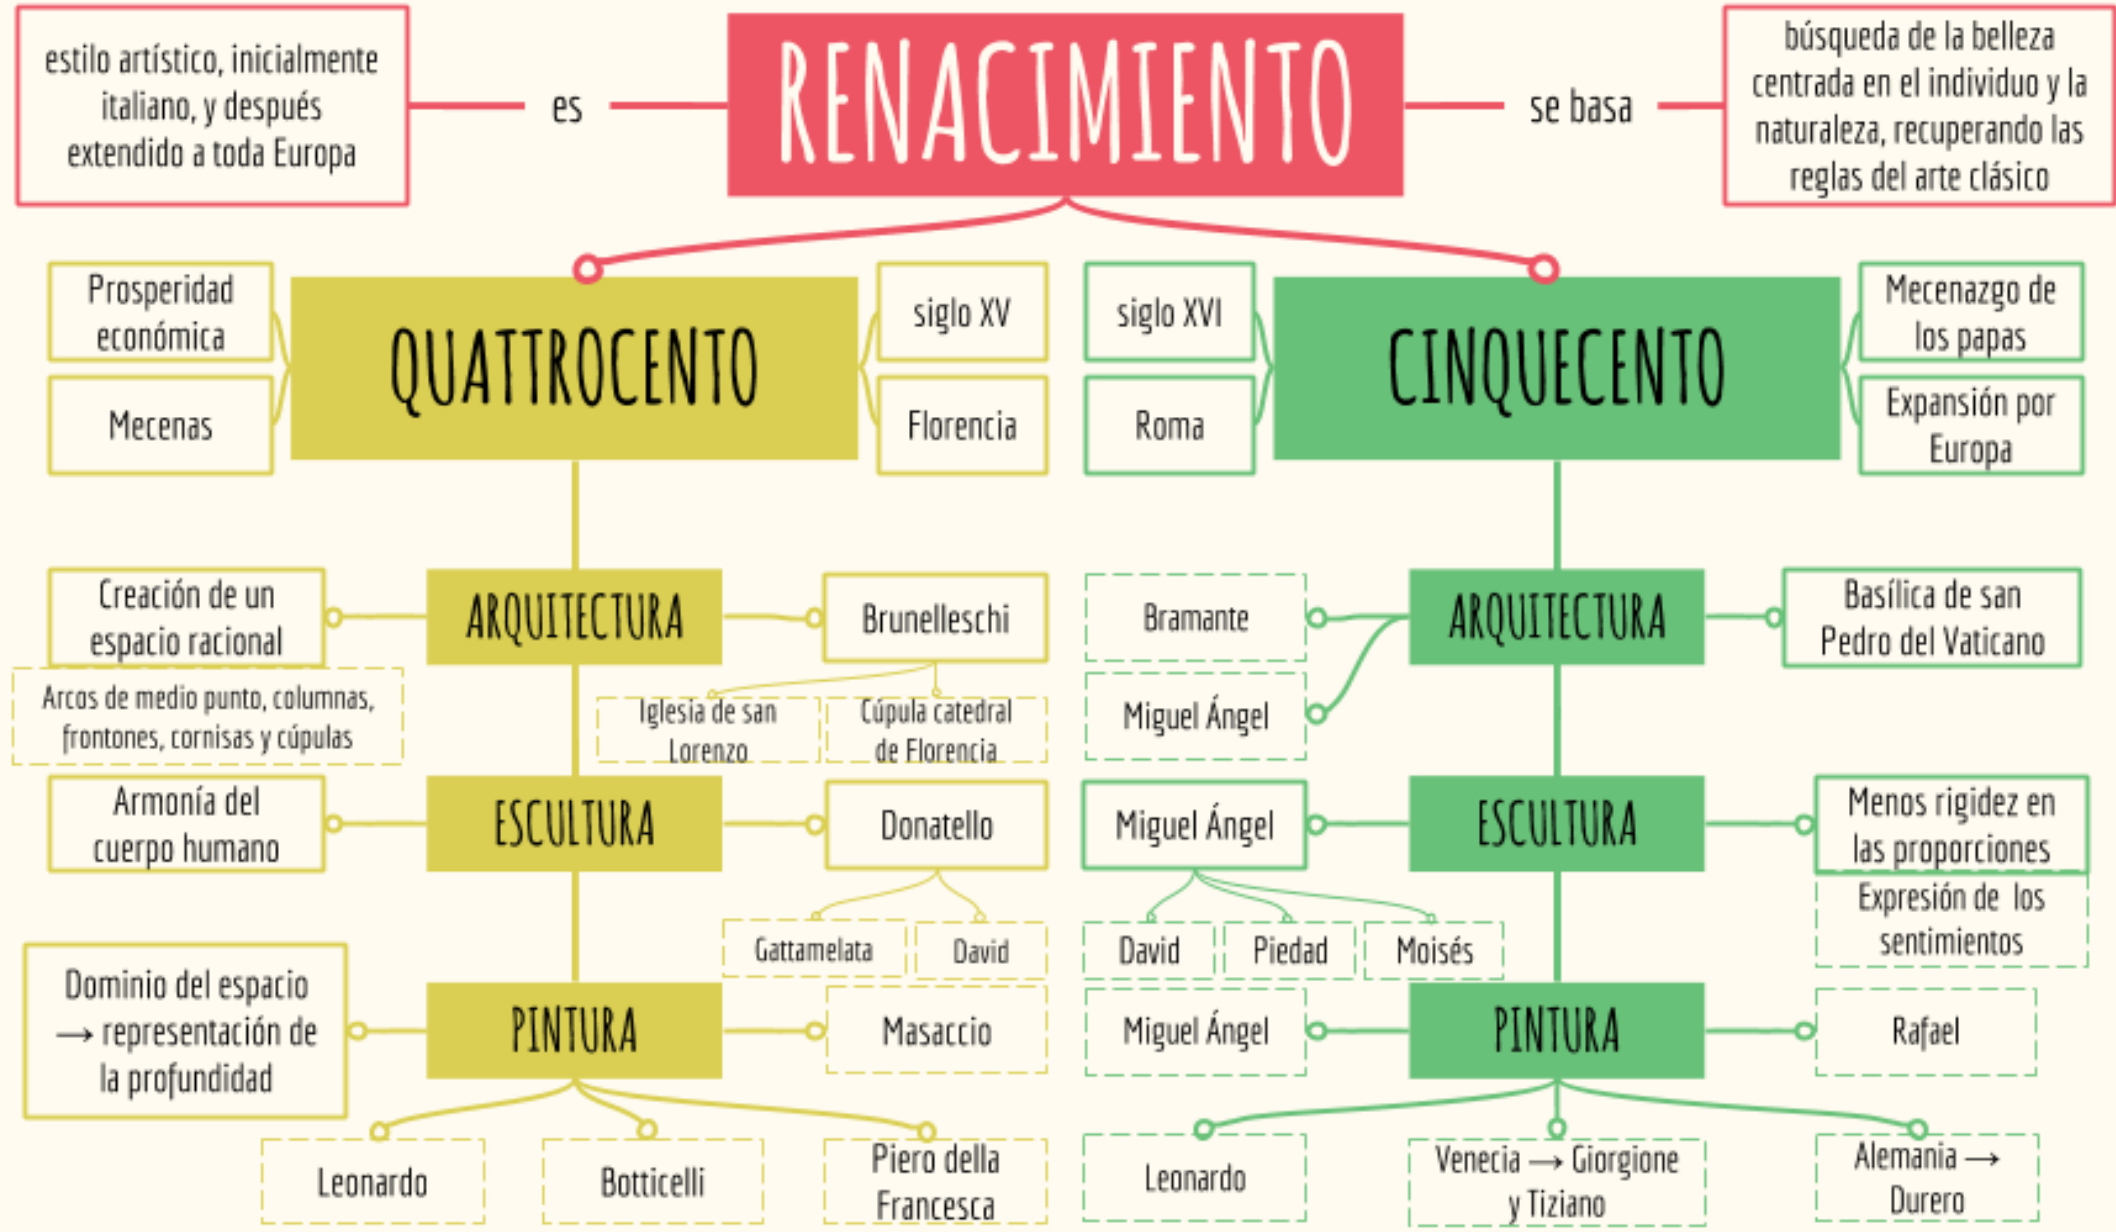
estilo artístico, inicialmente italiano, y después extendido a toda Europa

es

RENACIMIENTO

se basa

búsqueda de la belleza centrada en el individuo y la naturaleza, recuperando las reglas del arte clásico

Prosperidad económica

Mecenas

QUATTROCENTO

siglo XV

Florencia

siglo XVI

Roma

CINQUECENTO

Mecenazgo de los papas

Expansión por Europa

Creación de un espacio racional

Arcos de medio punto, columnas, frontones, cornisas y cúpulas

ARQUITECTURA

Brunelleschi

Iglesia de san Lorenzo

Cúpula catedral de Florencia

Bramante

Miguel Ángel

ARQUITECTURA

Basílica de san Pedro del Vaticano

Armonía del cuerpo humano

ESCULTURA

Donatello

Gattamelata

David

Miguel Ángel

ESCULTURA

Menos rigidez en las proporciones

Expresión de los sentimientos

David

Piedad

Moisés

Dominio del espacio → representación de la profundidad

PINTURA

Masaccio

Leonardo

Botticelli

Piero della Francesca

Miguel Ángel

PINTURA

Rafael

Leonardo

Venecia → Giorgione y Tiziano

Alemania → Durero